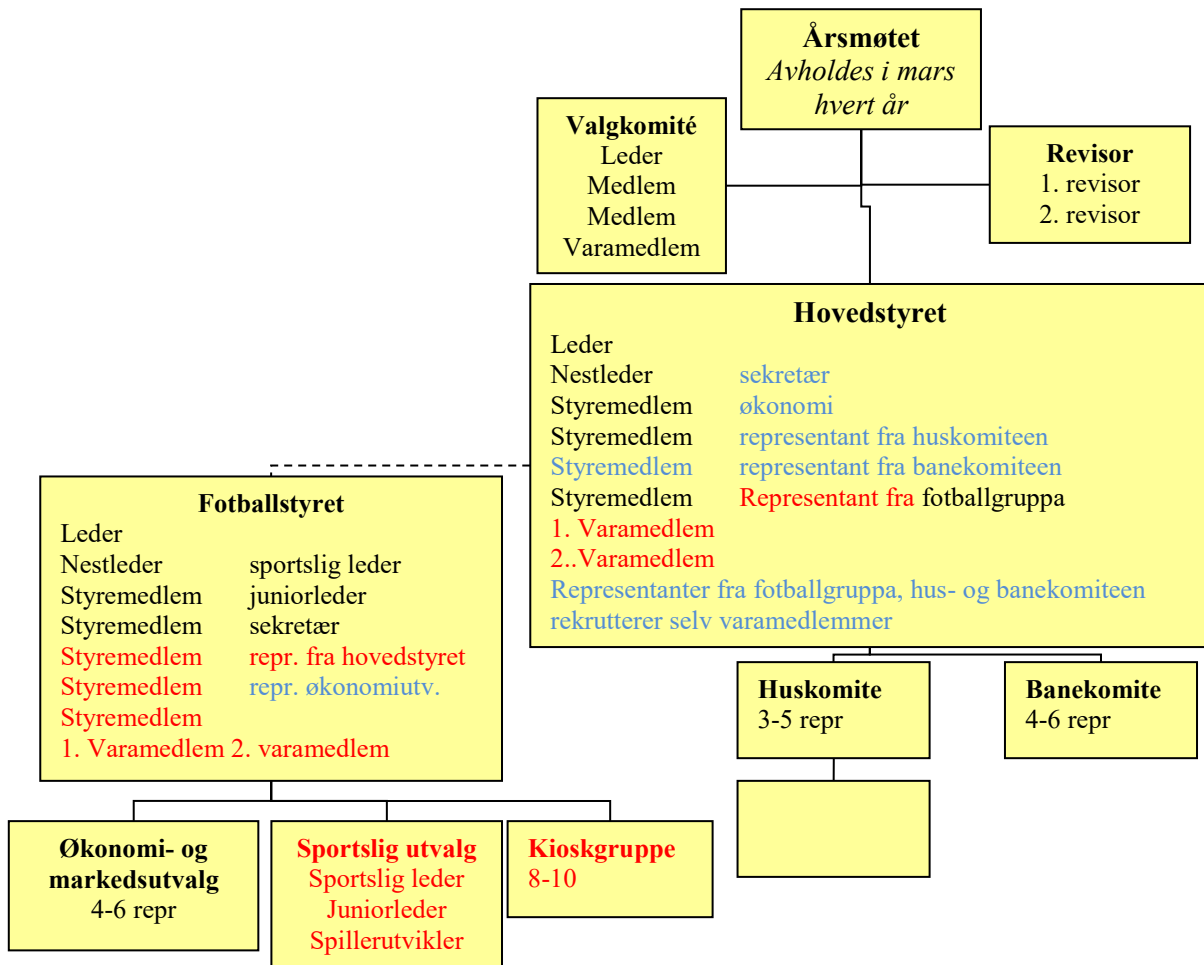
Årsmøtet
Avholdes i mars hvert år

Valgkomité
Leder
Medlem
Medlem
Varamedlem

Revisor
1. revisor
2. revisor

Hovedstyret
Leder
Nestleder sekretær
Styremedlem økonomi
Styremedlem representant fra huskomiteen
Styremedlem representant fra banekomiteen
Styremedlem Representant fra fotballgruppa
1. Varamedlem
2..Varamedlem
Representanter fra fotballgruppa, hus- og banekomiteen rekrutterer selv varamedlemmer

Fotballstyret
Leder
Nestleder sportslig leder
Styremedlem juniorleder
Styremedlem sekretær
Styremedlem repr. fra hovedstyret
Styremedlem repr. økonomiutv.
Styremedlem
1. Varamedlem 2. varamedlem

Huskomite
3-5 repr

Banekomite
4-6 repr

Økonomi- og markedsutvalg
4-6 repr

Sportslig utvalg
Sportslig leder
Juniorleder
Spillerutvikler

Kioskgruppe
8-10